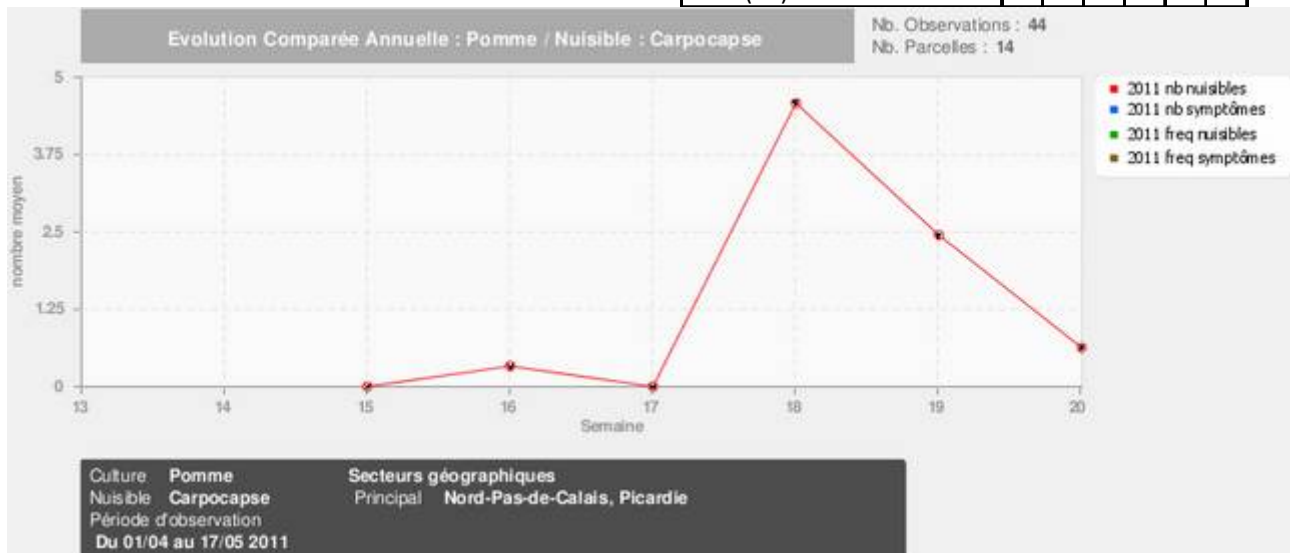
Evolution Comparée Annuelle : Pomme / Nuisible : Carpocapse

Nb. Observations : 44
Nb. Parcelles : 14

2011 nb nuisibles
2011 nb symptômes
2011 freq nuisibles
2011 freq symptômes

nombre moyen

5
3.75
2.5
1.25
0

13
14
15
16
17
18
19
20

Semaine

Culture Pomme
Nuisible Carpocapse
Période d'observation
Du 01/04 au 17/05 2011

Secteurs géographiques
Principal Nord-Pas-de-Calais, Picardie